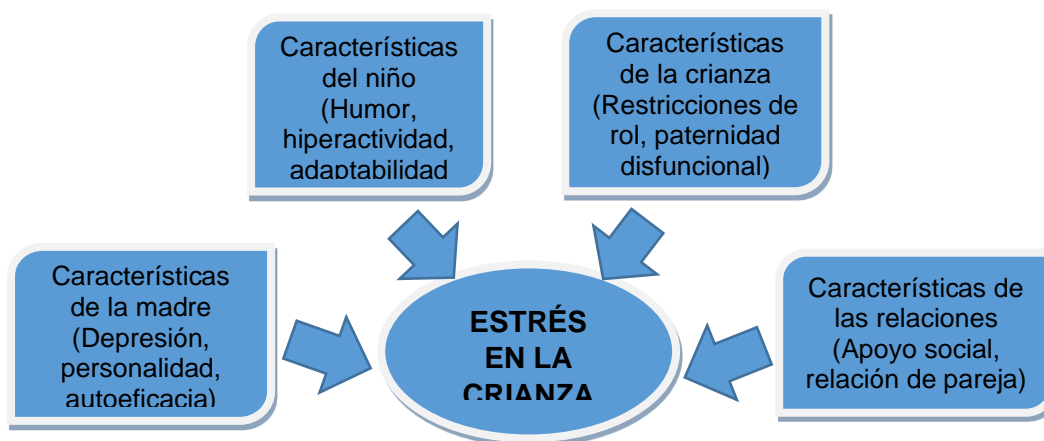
Características del niño (Humor, hiperactividad, adaptabilidad

Características de la crianza (Restricciones de rol, paternidad disfuncional)

Características de la madre (Depresión, personalidad, autoeficacia)

ESTRÉS EN LA CRIANZA

Características de las relaciones (Apoyo social, relación de pareja)